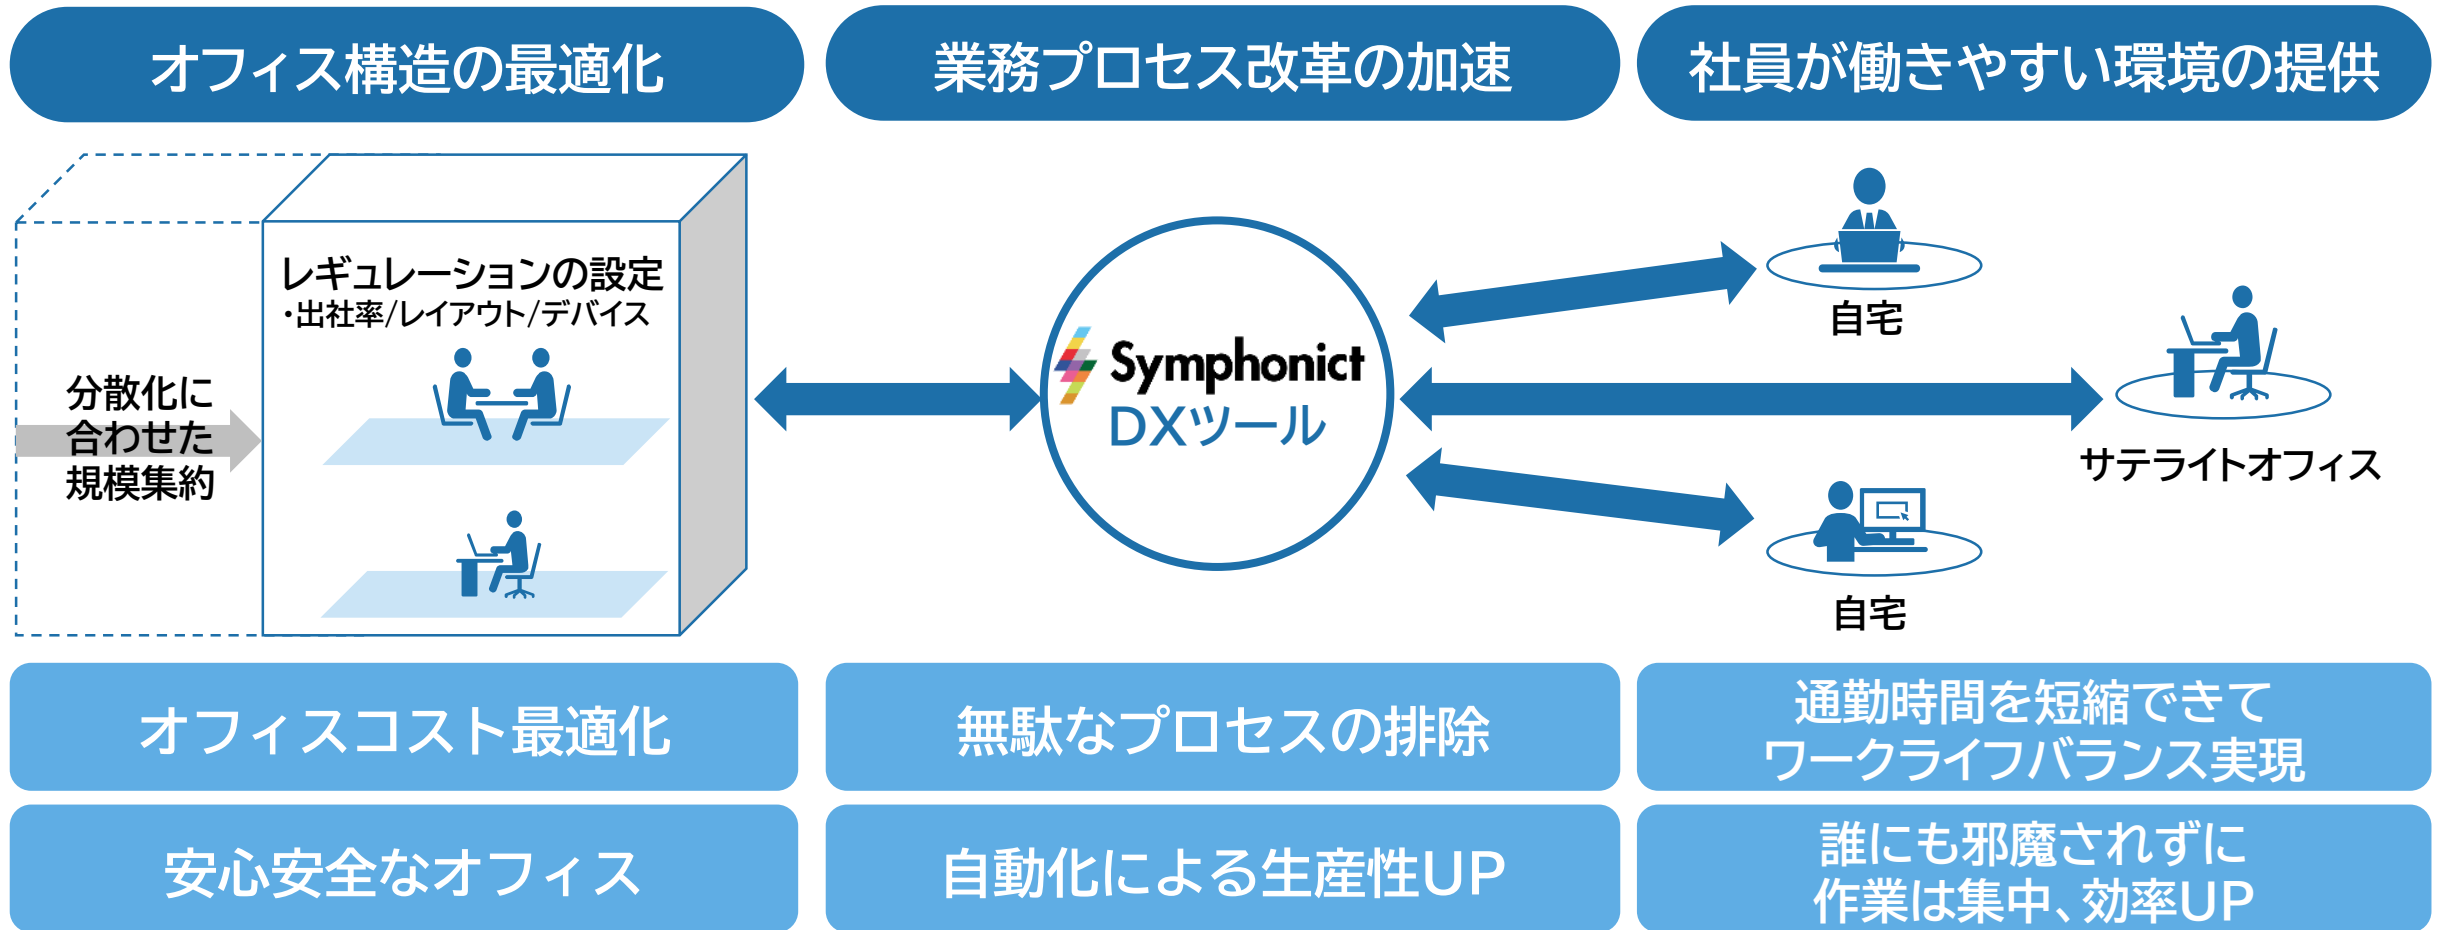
オフィス構造の最適化

業務プロセス改革の加速

社員が働きやすい環境の提供

レギュレーションの設定
・出社率/レイアウト/デバイス

分散化に合わせた規模集約

Symphonict
DXツール

自宅

サテライトオフィス

自宅

オフィスコスト最適化

無駄なプロセスの排除

通勤時間を短縮できて
ワークライフバランス実現

安心安全なオフィス

自動化による生産性UP

誰にも邪魔されずに
作業は集中、効率UP